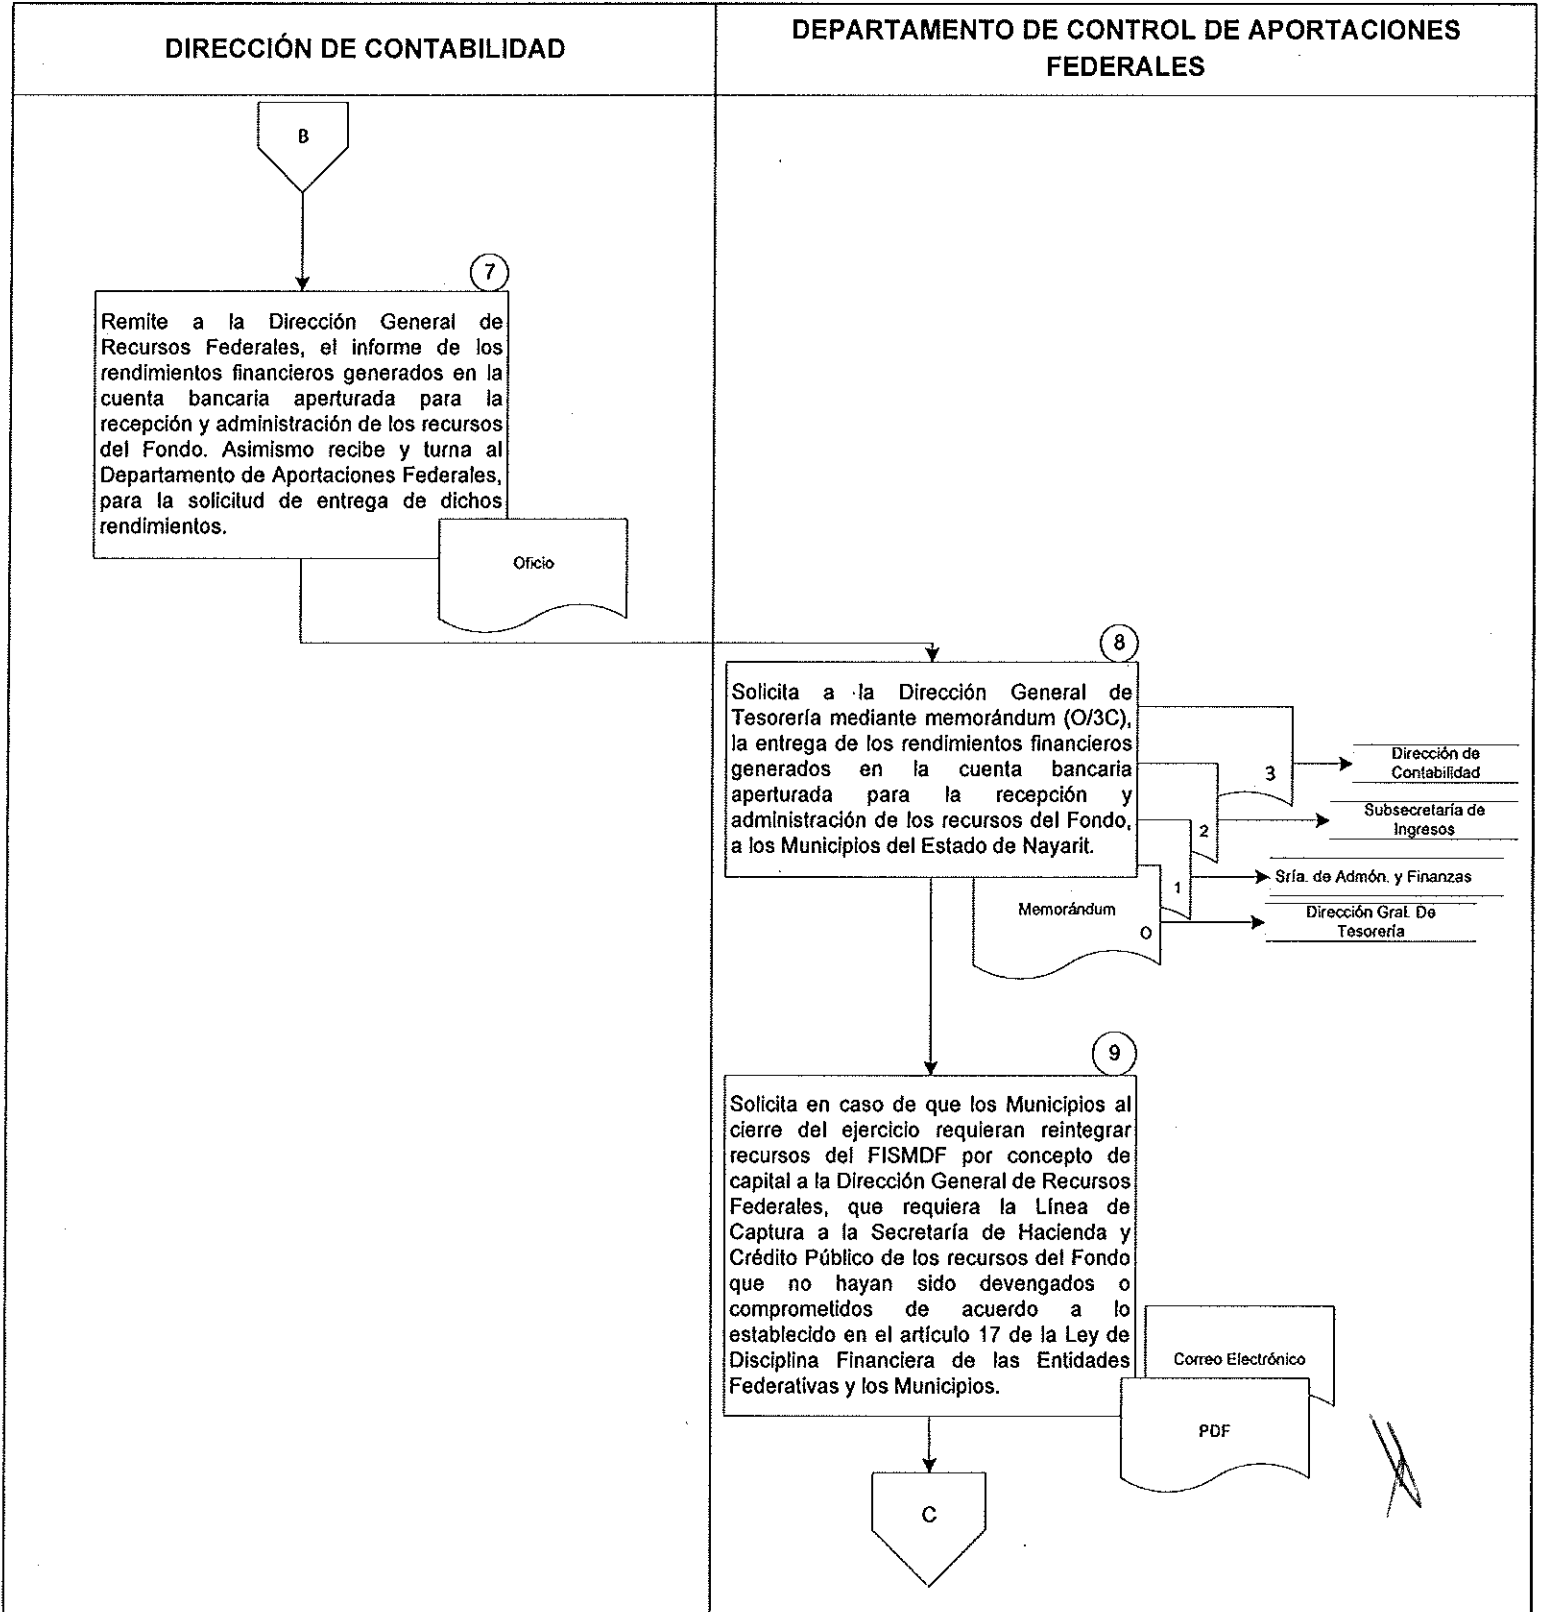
DIRECCIÓN DE CONTABILIDAD

DEPARTAMENTO DE CONTROL DE APORTACIONES FEDERALES

B

7

Remite a la Dirección General de Recursos Federales, el informe de los rendimientos financieros generados en la cuenta bancaria aperturada para la recepción y administración de los recursos del Fondo. Asimismo recibe y turna al Departamento de Aportaciones Federales, para la solicitud de entrega de dichos rendimientos.

Oficio

8

Solicita a la Dirección General de Tesorería mediante memorándum (O/3C), la entrega de los rendimientos financieros generados en la cuenta bancaria aperturada para la recepción y administración de los recursos del Fondo, a los Municipios del Estado de Nayarit.

Memorándum

O

1

2

3

Dirección de Contabilidad

Subsecretaría de Ingresos

Sría. de Admón. y Finanzas

Dirección Gral. De Tesorería

9

Solicita en caso de que los Municipios al cierre del ejercicio requieran reintegrar recursos del FISMDF por concepto de capital a la Dirección General de Recursos Federales, que requiera la Línea de Captura a la Secretaría de Hacienda y Crédito Público de los recursos del Fondo que no hayan sido devengados o comprometidos de acuerdo a lo establecido en el artículo 17 de la Ley de Disciplina Financiera de las Entidades Federativas y los Municipios.

Correo Electrónico

PDF

C